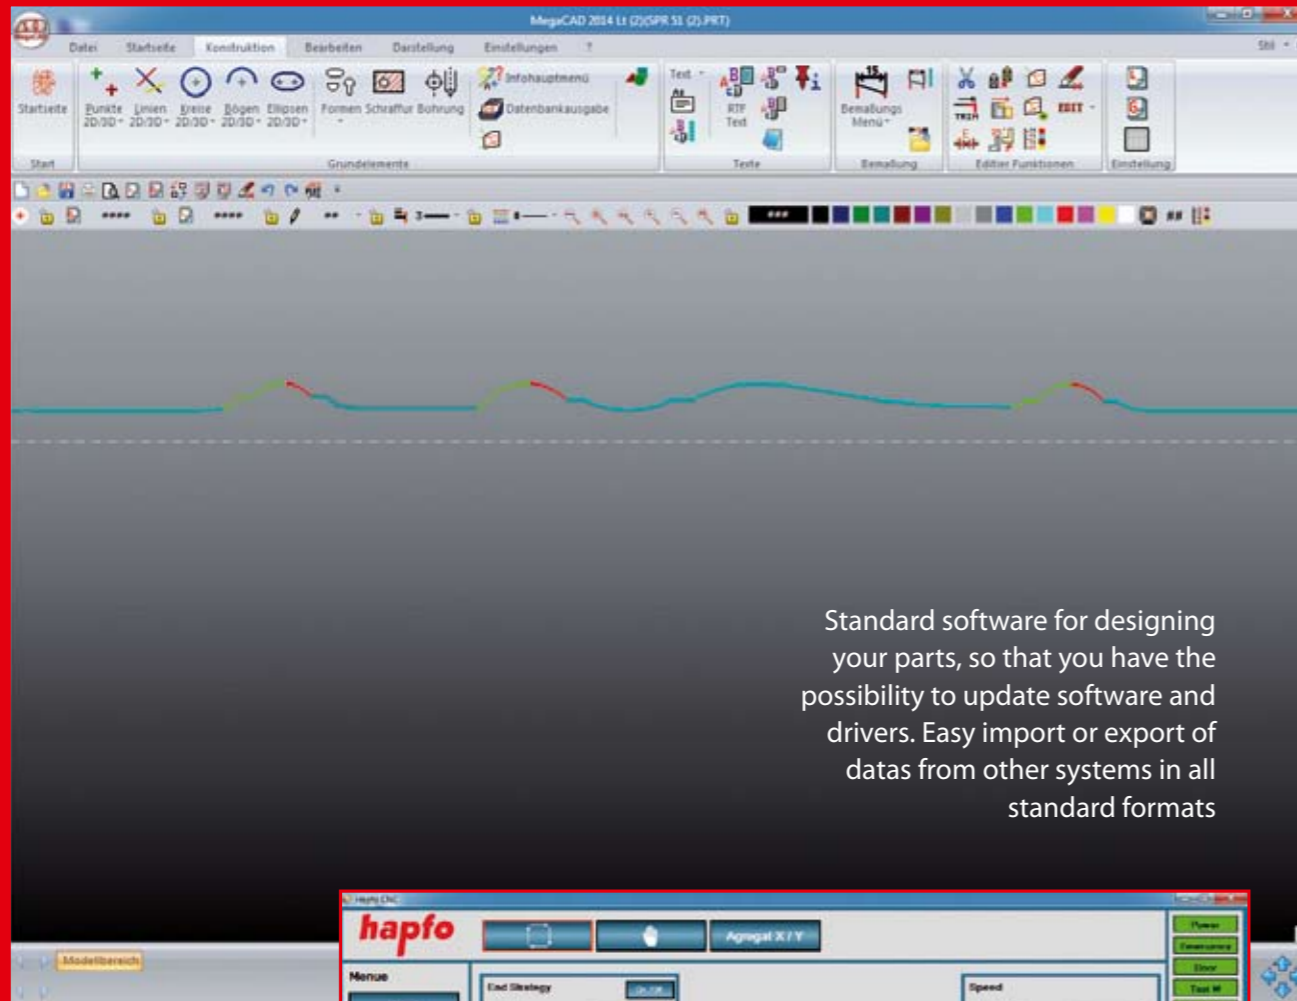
MegaCAD 2014 Lt (2)(SPR 51 (2).PRT)

Datei Startseite Konstruktion Bearbeiten Darstellung Einstellungen ?

Stil

Startseite
Start

Punkte 2D/3D Linien 2D/3D Kreise 2D/3D Bögen 2D/3D Ellipsen 2D/3D Formen Schraffur Bohrung
Infohauptmenü
Datenbankausgabe
Grundelemente

Text
RTF Text
Texte

Bemaßungs Menü
Bemaßung

EDIT
Editier Funktionen

Einstellung

Standard software for designing your parts, so that you have the possibility to update software and drivers. Easy import or export of datas from other systems in all standard formats

Modellbereich

Hapfo CNC

hapfo

Aggregat X / Y

Menue

End Strategy

Speed